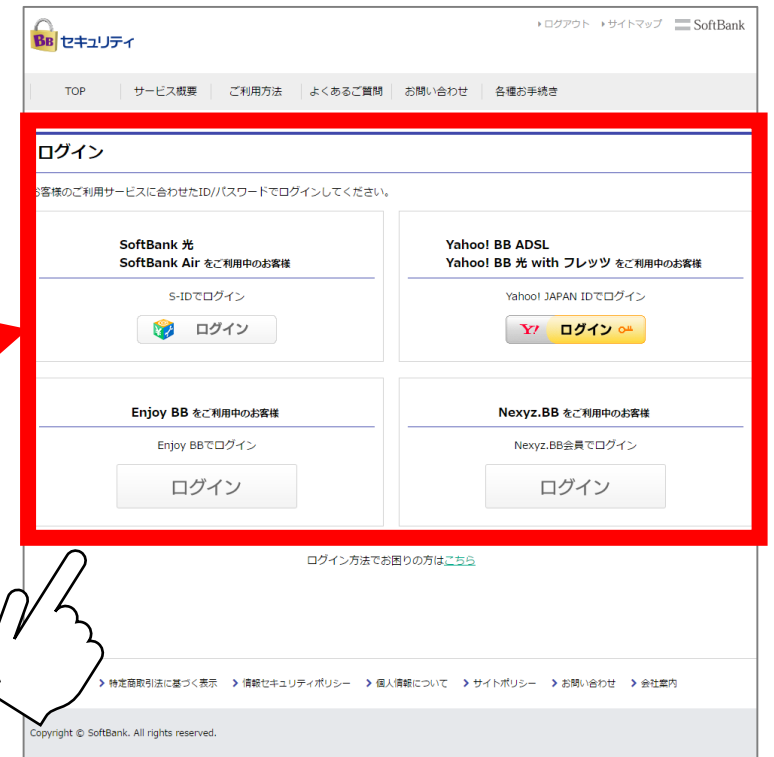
BB セキュリティ

ログアウト　サイトマップ　SoftBank

TOP　サービス概要　ご利用方法　よくあるご質問　お問い合わせ　各種お手続き

ログイン

お客様のご利用サービスに合わせたID//パスワードでログインしてください。

SoftBank 光
SoftBank Air をご利用中のお客様

S-IDでログイン

ログイン

Yahoo! BB ADSL
Yahoo! BB 光 with フレッツ をご利用中のお客様

Yahoo! JAPAN IDでログイン

Y! ログイン

Enjoy BB をご利用中のお客様

Enjoy BBでログイン

ログイン

Nexyz.BB をご利用中のお客様

Nexyz.BB会員でログイン

ログイン

ログイン方法でお困りの方はこちら

特定商取引法に基づく表示　情報セキュリティポリシー　個人情報について　サイトポリシー　お問い合わせ　会社案内

Copyright © SoftBank. All rights reserved.